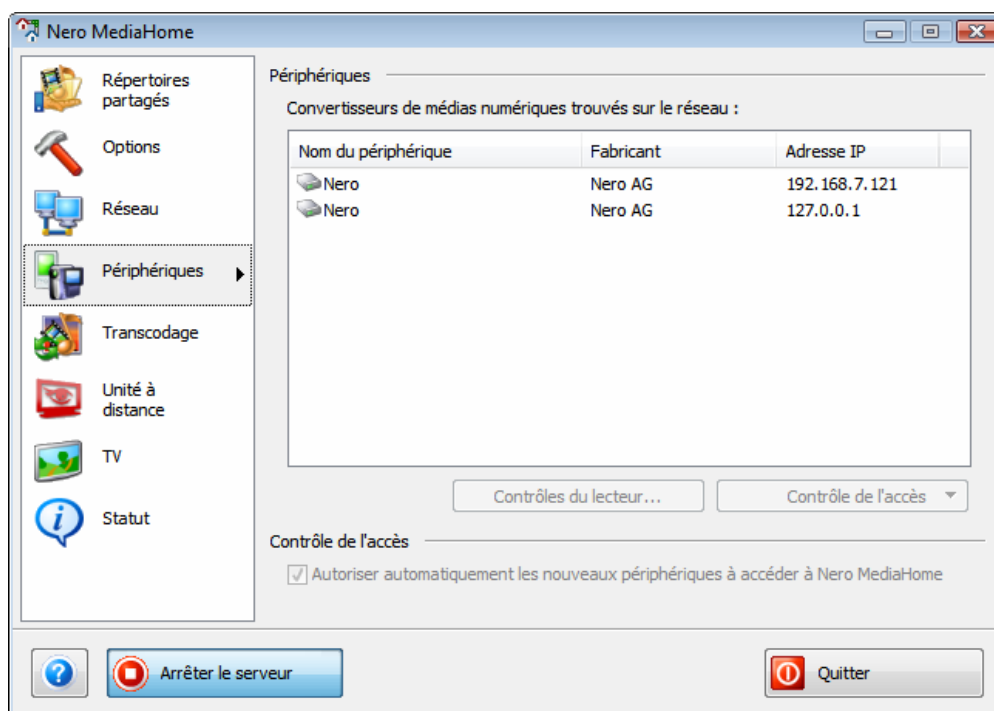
Nero MediaHome

Répertoires partagés
Options
Réseau
Périphériques
Transcodage
Unité à distance
TV
Statut

Périphériques

Convertisseurs de médias numériques trouvés sur le réseau :

| Nom du périphérique | Fabricant | Adresse IP |
|---|---|---|
| Nero | Nero AG | 192.168.7.121 |
| Nero | Nero AG | 127.0.0.1 |

Contrôles du lecteur...
Contrôle de l'accès

Contrôle de l'accès

Autoriser automatiquement les nouveaux périphériques à accéder à Nero MediaHome

?
Arrêter le serveur
Quitter